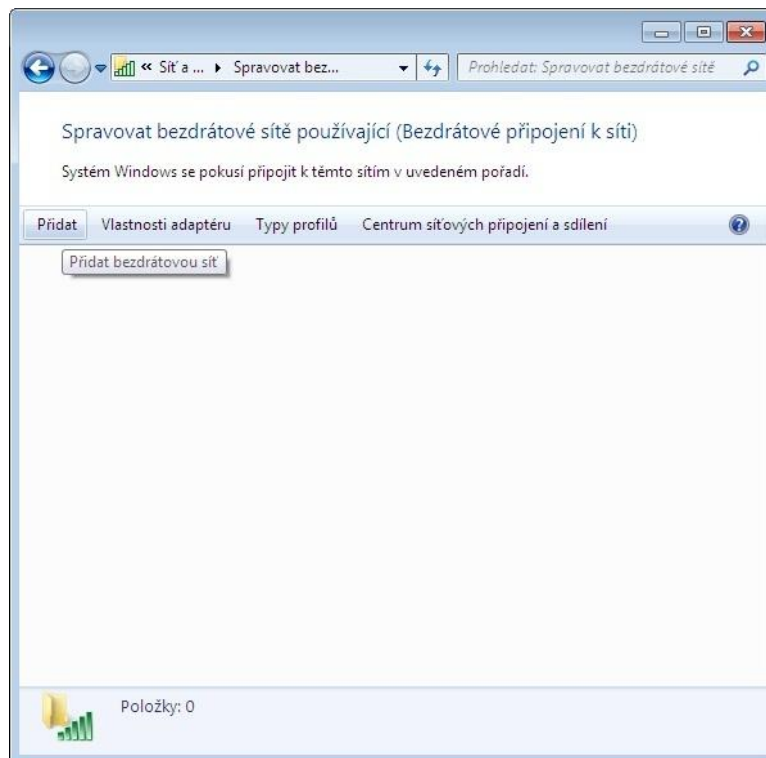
« Síť a ... ▸ Spravovat bez...

Prohledat: Spravovat bezdrátové sítě

Spravovat bezdrátové sítě používající (Bezdrátové připojení k síti)

Systém Windows se pokusí připojit k těmto sítím v uvedeném pořadí.

Přidat   Vlastnosti adaptéru   Typy profilů   Centrum síťových připojení a sdílení

Přidat bezdrátovou síť

Položky: 0